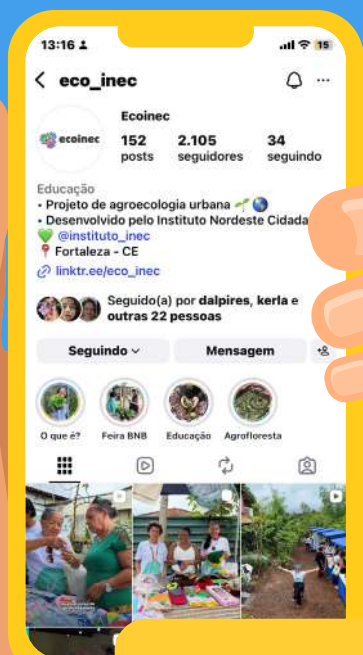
13:16

15

eco_inec

ecoinec

Ecoinec

152
posts

2.105
seguidores

34
seguindo

Educação
• Projeto de agroecologia urbana 🌱🌎
• Desenvolvido pelo Instituto Nordeste Cidada
💚 @instituto_inec
📍 Fortaleza - CE
linktr.ee/eco_inec

Seguido(a) por dalpires, kerla e outras 22 pessoas

Seguindo

Mensagem

O que é?

Feira BNB

Educação

Agrofloresta